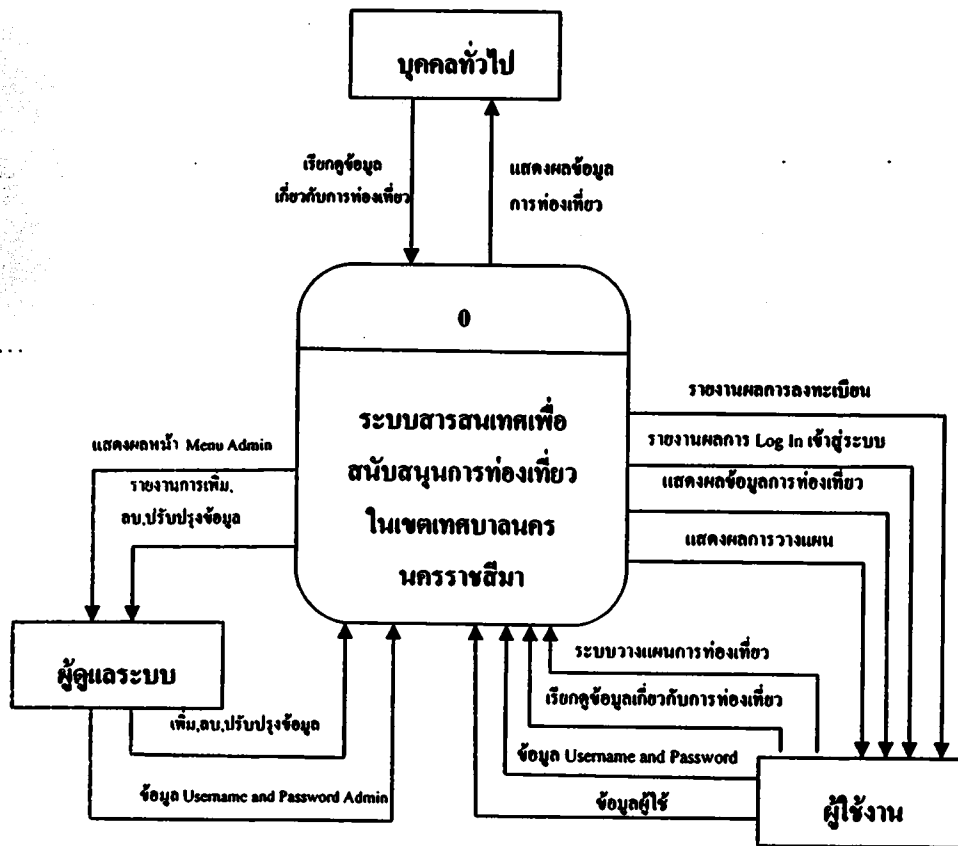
บุคคลทั่วไป

เรียกดูข้อมูล
เกี่ยวกับการท่องเที่ยว

แสดงผลข้อมูล
การท่องเที่ยว

0

ระบบสารสนเทศเพื่อ
สนับสนุนการท่องเที่ยว
ในเขตเทศบาลนคร
นครราชสีมา

แสดงผลหน้า Menu Admin

รายงานการเพิ่ม,
ลบ,ปรับปรุงข้อมูล

ผู้ดูแลระบบ

เพิ่ม,ลบ,ปรับปรุงข้อมูล

ข้อมูล Username and Password Admin

รายงานผลการลงทะเบียน

รายงานผลการ Log In เข้าสู่ระบบ

แสดงผลข้อมูลการท่องเที่ยว

แสดงผลการวางแผน

ระบบวางแผนการท่องเที่ยว

เรียกดูข้อมูลเกี่ยวกับการท่องเที่ยว

ข้อมูล Username and Password

ข้อมูลผู้ใช้

ผู้ใช้งาน